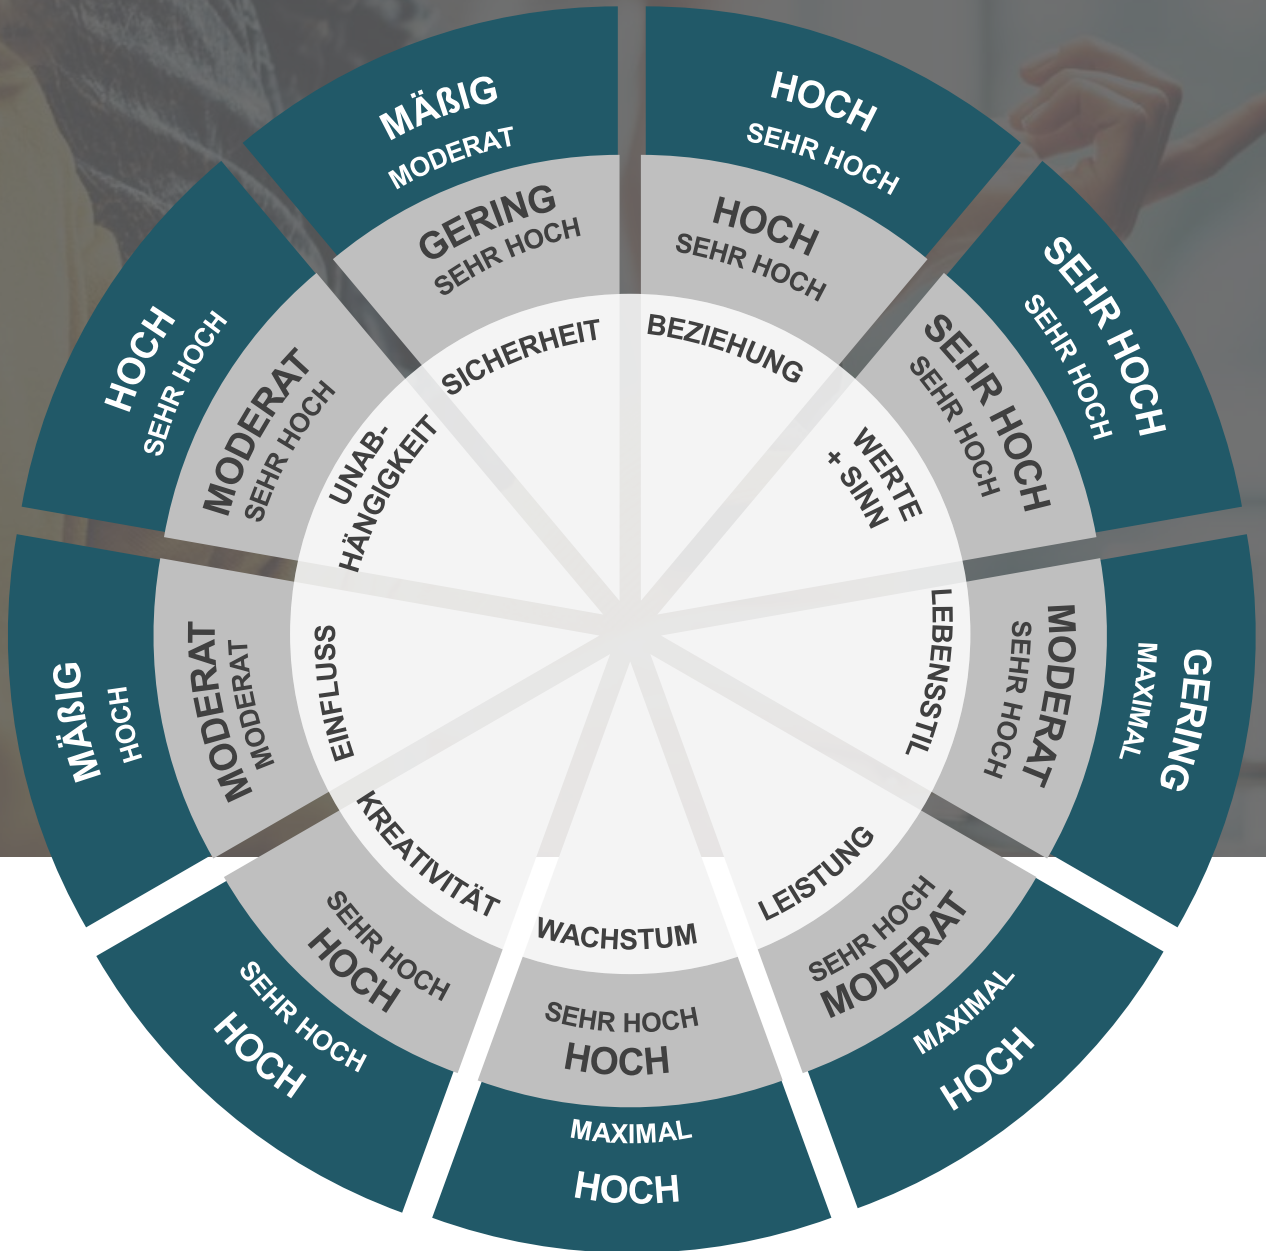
SICHERHEIT
GERING
SEHR HOCH
MÄßIG
MODERAT

BEZIEHUNG
HOCH
SEHR HOCH
HOCH
SEHR HOCH

WERTE + SINN
SEHR HOCH
SEHR HOCH
SEHR HOCH
SEHR HOCH

LEBENSSTIL
MODERAT
SEHR HOCH
GERING
MAXIMAL

LEISTUNG
SEHR HOCH
MODERAT
MAXIMAL
HOCH

WACHSTUM
SEHR HOCH
HOCH
MAXIMAL
HOCH

KREATIVITÄT
SEHR HOCH
HOCH
SEHR HOCH
HOCH

EINFLUSS
MODERAT
MODERAT
MÄßIG
HOCH

UNAB-HÄNGIGKEIT
MODERAT
SEHR HOCH
HOCH
SEHR HOCH